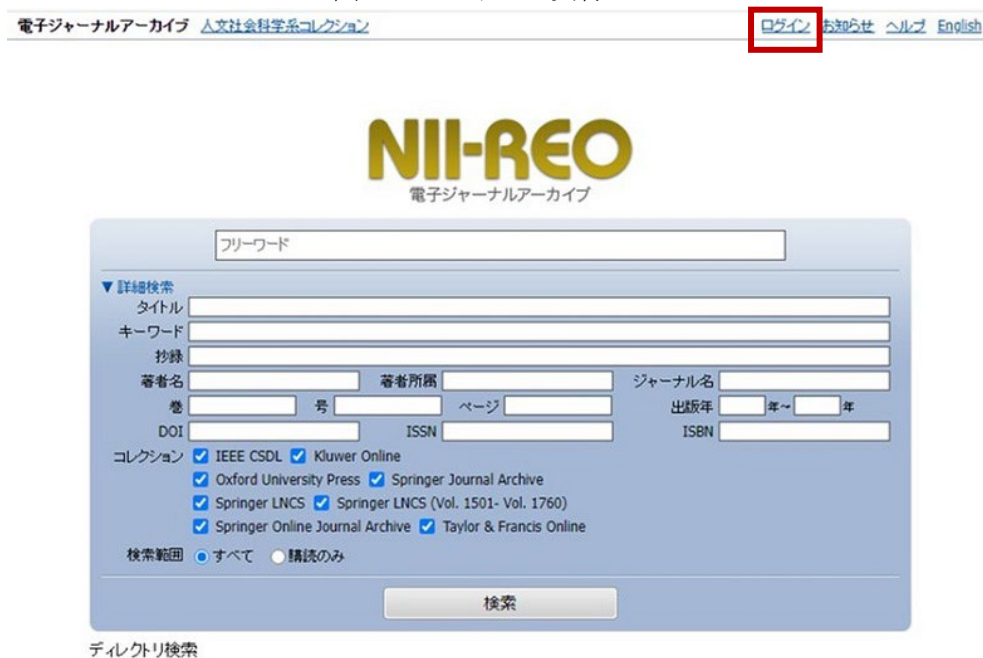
電子ジャーナルアーカイブ 人文社会科学系コレクション

ログイン お知らせ ヘルプ English

NII-REO
電子ジャーナルアーカイブ

フリーワード

▼ 詳細検索
タイトル
キーワード
抄録
著者名
著者所属
ジャーナル名
巻
号
ページ
出版年 年～ 年
DOI
ISSN
ISBN
コレクション IEEE CSDL Kluwer Online
Oxford University Press Springer Journal Archive
Springer LNCS Springer LNCS (Vol. 1501- Vol. 1760)
Springer Online Journal Archive Taylor & Francis Online
検索範囲 すべて 購読のみ

検索

ディレクトリ検索